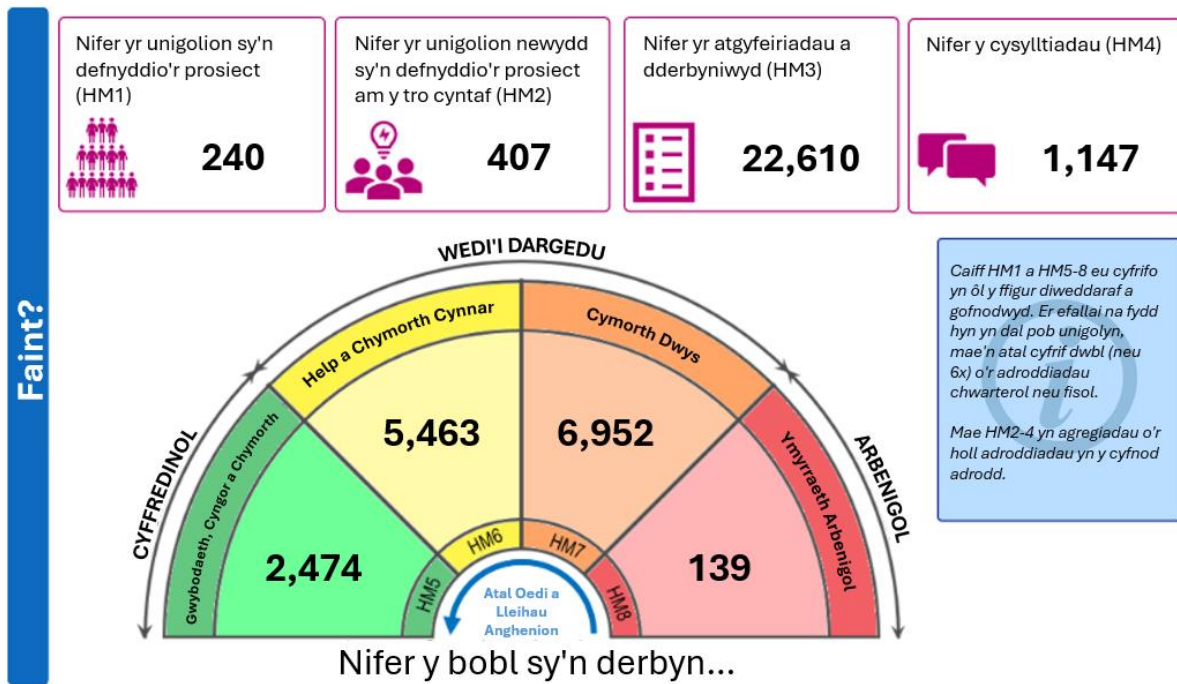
Faint?

Nifer yr unigolion sy'n defnyddio'r prosiect (HM1)
240

Nifer yr unigolion newydd sy'n defnyddio'r prosiect am y tro cyntaf (HM2)
407

Nifer yr atgyfeiriadau a dderbyniwyd (HM3)
22,610

Nifer y cysylltiadau (HM4)
1,147

WEDI'I DARGEDU

CYFFREDINOL

ARBENIGOL

Gwybodaeth, Cyngor a Chymorth
2,474
HM5

Help a Chymorth Cynnar
5,463
HM6

Cymorth Dwys
6,952
HM7

Ymyrraeth Arbenigol
139
HM8

Atal Oedi a Lleihau Anghenion

Nifer y bobl sy'n derbyn...

Caiff HM1 a HM5-8 eu cyfrifo yn ôl y ffigur diweddaraf a gofnodwyd. Er efallai na fydd hyn yn dal pob unigolyn, mae'n atal cyfrif dwbl (neu 6x) o'r adroddiadau chwarterol neu fisol.

Mae HM2-4 yn agregiadau o'r holl adroddiadau yn y cyfnod adrodd.